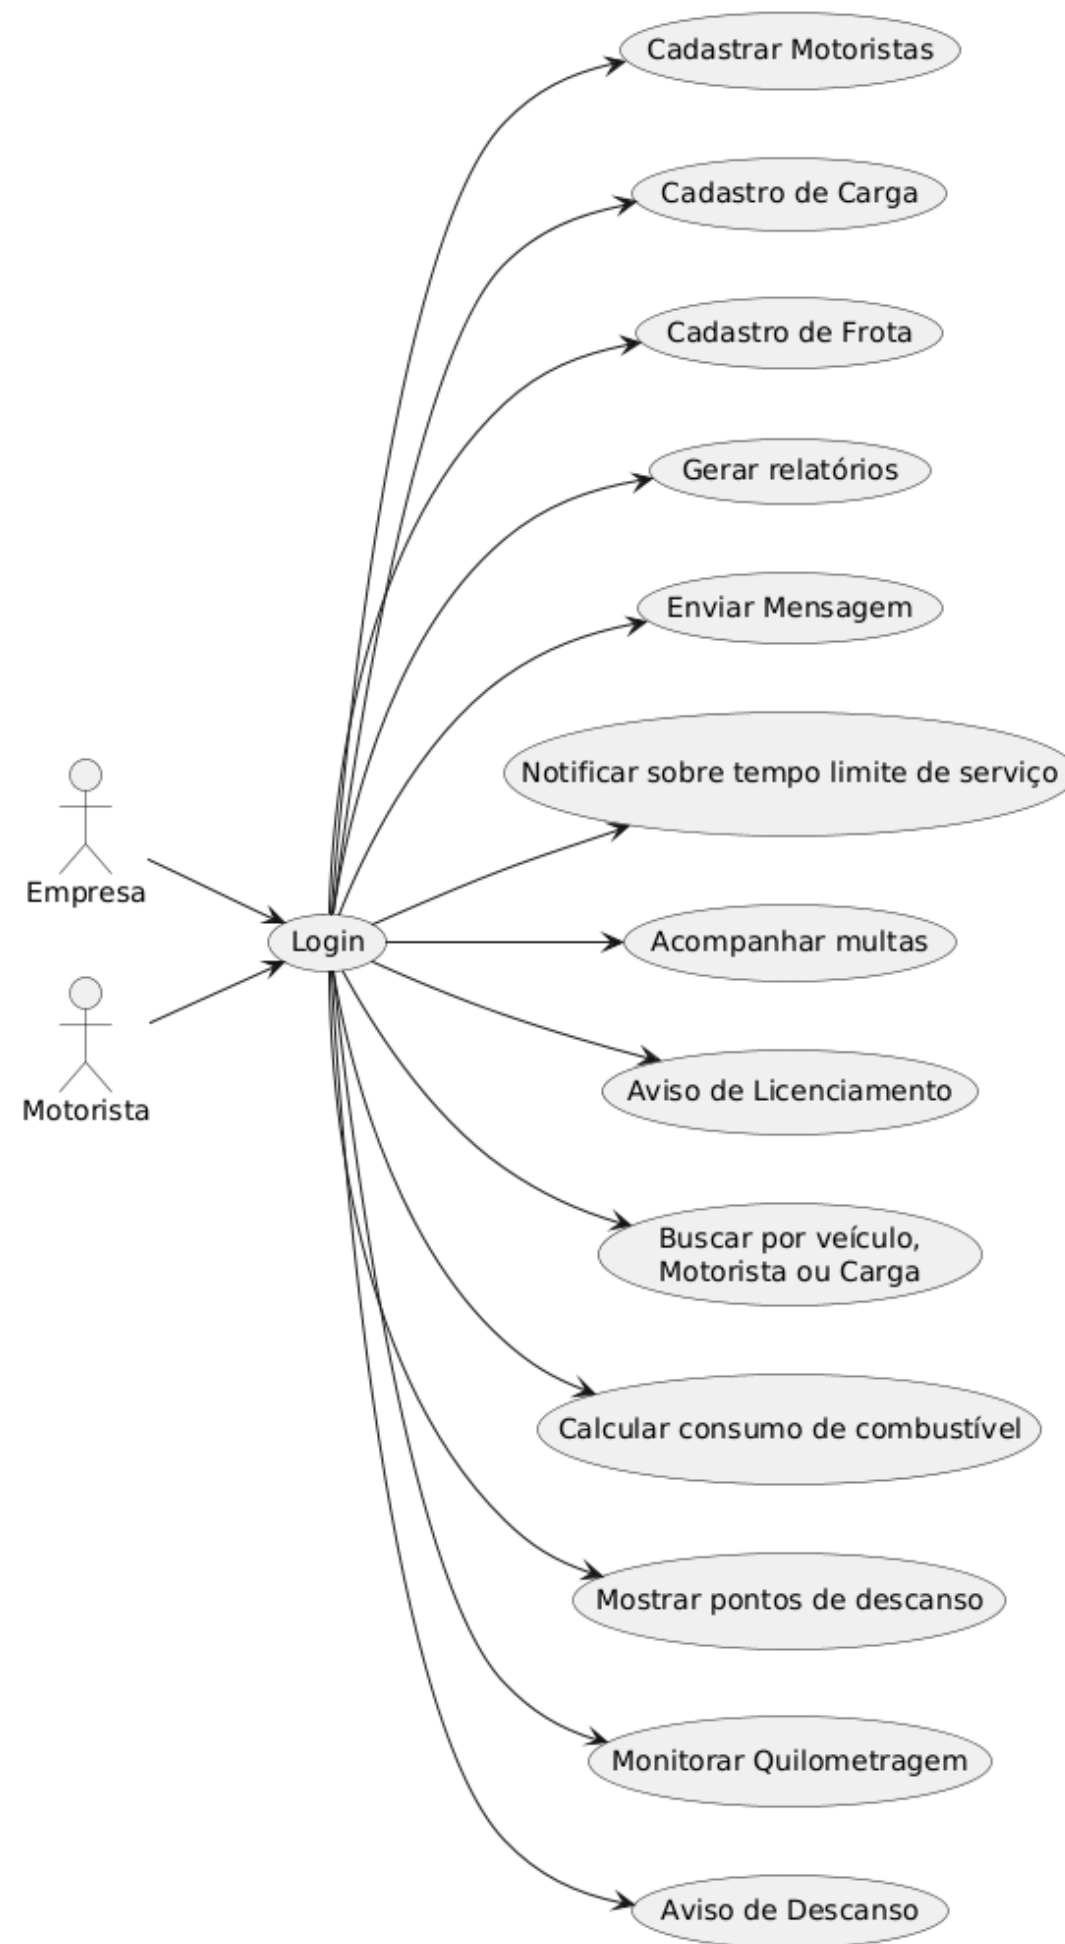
Cadastrar Motoristas

Cadastro de Carga

Cadastro de Frota

Gerar relatórios

Enviar Mensagem

Notificar sobre tempo limite de serviço

Empresa

Login

Acompanhar multas

Motorista

Aviso de Licenciamento

Buscar por veículo, Motorista ou Carga

Calcular consumo de combustível

Mostrar pontos de descanso

Monitorar Quilometragem

Aviso de Descanso